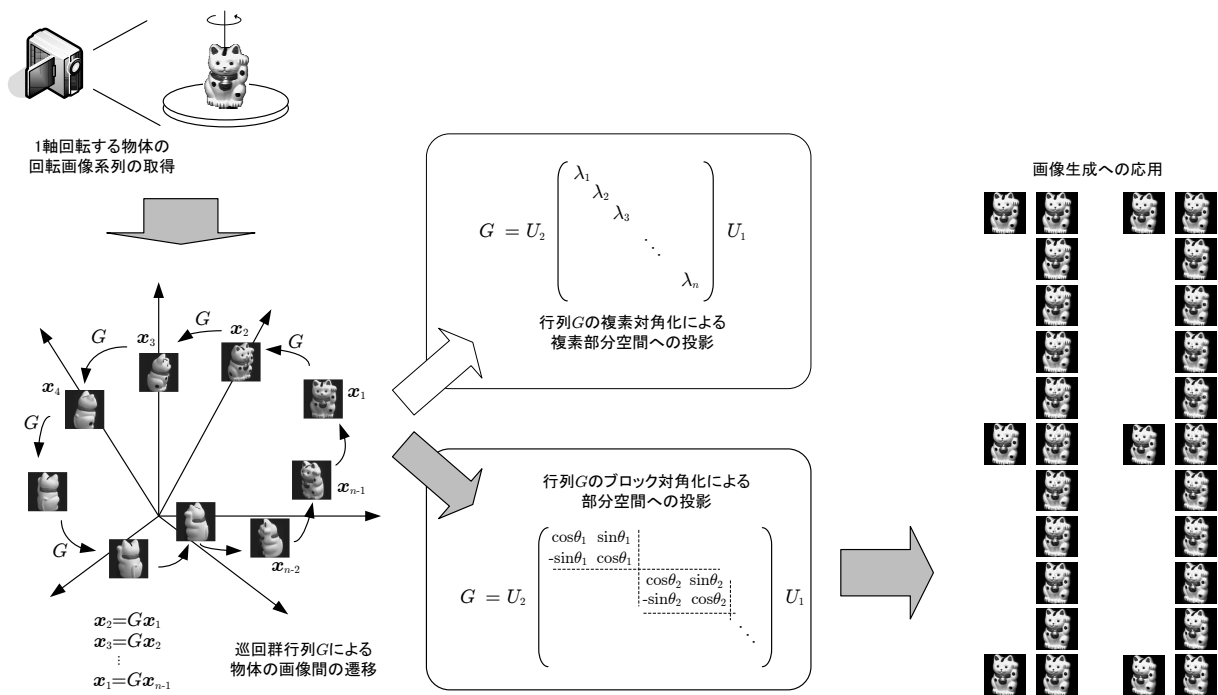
1軸回転する物体の
回転画像系列の取得

$G$ $\boldsymbol{x}_3$ $G$ $\boldsymbol{x}_2$ $G$

$\boldsymbol{x}_4$ $\boldsymbol{x}_1$

$G$

$\boldsymbol{x}_{n-1}$

$G$

$\boldsymbol{x}_{n-2}$

$\boldsymbol{x}_2 = G\boldsymbol{x}_1$
$\boldsymbol{x}_3 = G\boldsymbol{x}_2$
$\vdots$
$\boldsymbol{x}_1 = G\boldsymbol{x}_{n-1}$

巡回群行列$G$による
物体の画像間の遷移

$G = U_2 \begin{pmatrix} \lambda_1 & & & & \\ & \lambda_2 & & & \\ & & \lambda_3 & & \\ & & & \ddots & \\ & & & & \lambda_n \end{pmatrix} U_1$

行列$G$の複素対角化による
複素部分空間への投影

行列$G$のブロック対角化による
部分空間への投影

$G = U_2 \begin{pmatrix} \cos\theta_1 & \sin\theta_1 & & & \\ -\sin\theta_1 & \cos\theta_1 & & & \\ & & \cos\theta_2 & \sin\theta_2 & \\ & & -\sin\theta_2 & \cos\theta_2 & \\ & & & & \ddots \end{pmatrix} U_1$

画像生成への応用